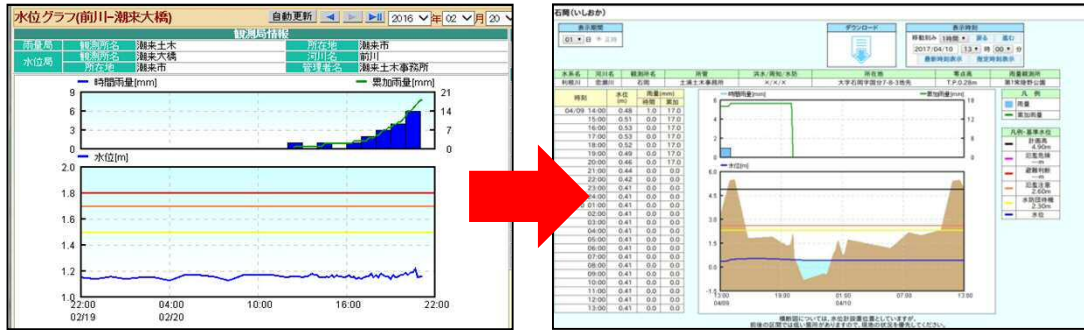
水位グラフ(前川-潮来大橋)

自動更新 2016 年 02 月 20

観測局情報

| 雨量局 | 観測所名 | 潮来土木 | 所在地 | 潮来市 |
|---|---|---|---|---|
| 水位局 | 観測所名 | 潮来大橋 | 河川名 | 前川 |
| | 所在地 | 潮来市 | 管理者名 | 潮来土木事務所 |

時間雨量[mm]
累加雨量[mm]
9
6
3
0
21
14
7
0

水位[m]
2.0
1.8
1.6
1.4
1.2
1.0
22:00
02/19
04:00
02/20
10:00
16:00
22:00

石岡(いしおか)

表示期間
01 日 1日

ダウンロード

表示時刻
移動刻み 1時間 戻る 進む
2017/04/10 13 時 00 分
最新時刻表示 指定時刻表示

| 水系名 | 河川名 | 観測所名 | 所管 | 洪水/氾濫/水防 | 所在地 | 零点高 | 雨量観測所 |
|---|---|---|---|---|---|---|---|
| 利根川 | 恋瀬川 | 石岡 | 土浦土木事務所 | ×/×/× | 大字石岡字宮台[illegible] | T.P.0.28m | 第1常陸野公園 |

| 時刻 | 水位(m) | 雨量(mm) 時間 | 累加 |
|---|---|---|---|
| 04/09 14:00 | 0.48 | 1.0 | 17.0 |
| 15:00 | 0.51 | 0.0 | 17.0 |
| 16:00 | 0.53 | 0.0 | 17.0 |
| 17:00 | 0.53 | 0.0 | 17.0 |
| 18:00 | 0.52 | 0.0 | 17.0 |
| 19:00 | 0.49 | 0.0 | 17.0 |
| 20:00 | 0.46 | 0.0 | 17.0 |
| 21:00 | 0.44 | 0.0 | 0.0 |
| 22:00 | 0.42 | 0.0 | 0.0 |
| 23:00 | 0.41 | 0.0 | 0.0 |
| 04/10 00:00 | 0.41 | 0.0 | 0.0 |
| 01:00 | 0.41 | 0.0 | 0.0 |
| 02:00 | 0.41 | 0.0 | 0.0 |
| 03:00 | 0.41 | 0.0 | 0.0 |
| 04:00 | 0.41 | 0.0 | 0.0 |
| 05:00 | 0.41 | 0.0 | 0.0 |
| 06:00 | 0.41 | 0.0 | 0.0 |
| 07:00 | 0.41 | 0.0 | 0.0 |
| 08:00 | 0.41 | 0.0 | 0.0 |
| 09:00 | 0.41 | 0.0 | 0.0 |
| 10:00 | 0.41 | 0.0 | 0.0 |
| 11:00 | 0.41 | 0.0 | 0.0 |
| 12:00 | 0.41 | 0.0 | 0.0 |
| 13:00 | 0.41 | 0.0 | 0.0 |

時間雨量[mm]
累加雨量[mm]
水位[m]
13:00 04/09
19:00
01:00 04/10
07:00
13:00

凡例
雨量
累加雨量

凡例-基準水位
計画高 4.90m
氾濫危険 --m
避難判断 --m
氾濫注意 2.60m
水防団待機 2.30m
水位

横断図については、水位計設置位置としていますが、前後の区間では低い箇所がありますので、現地の状況を優先してください。